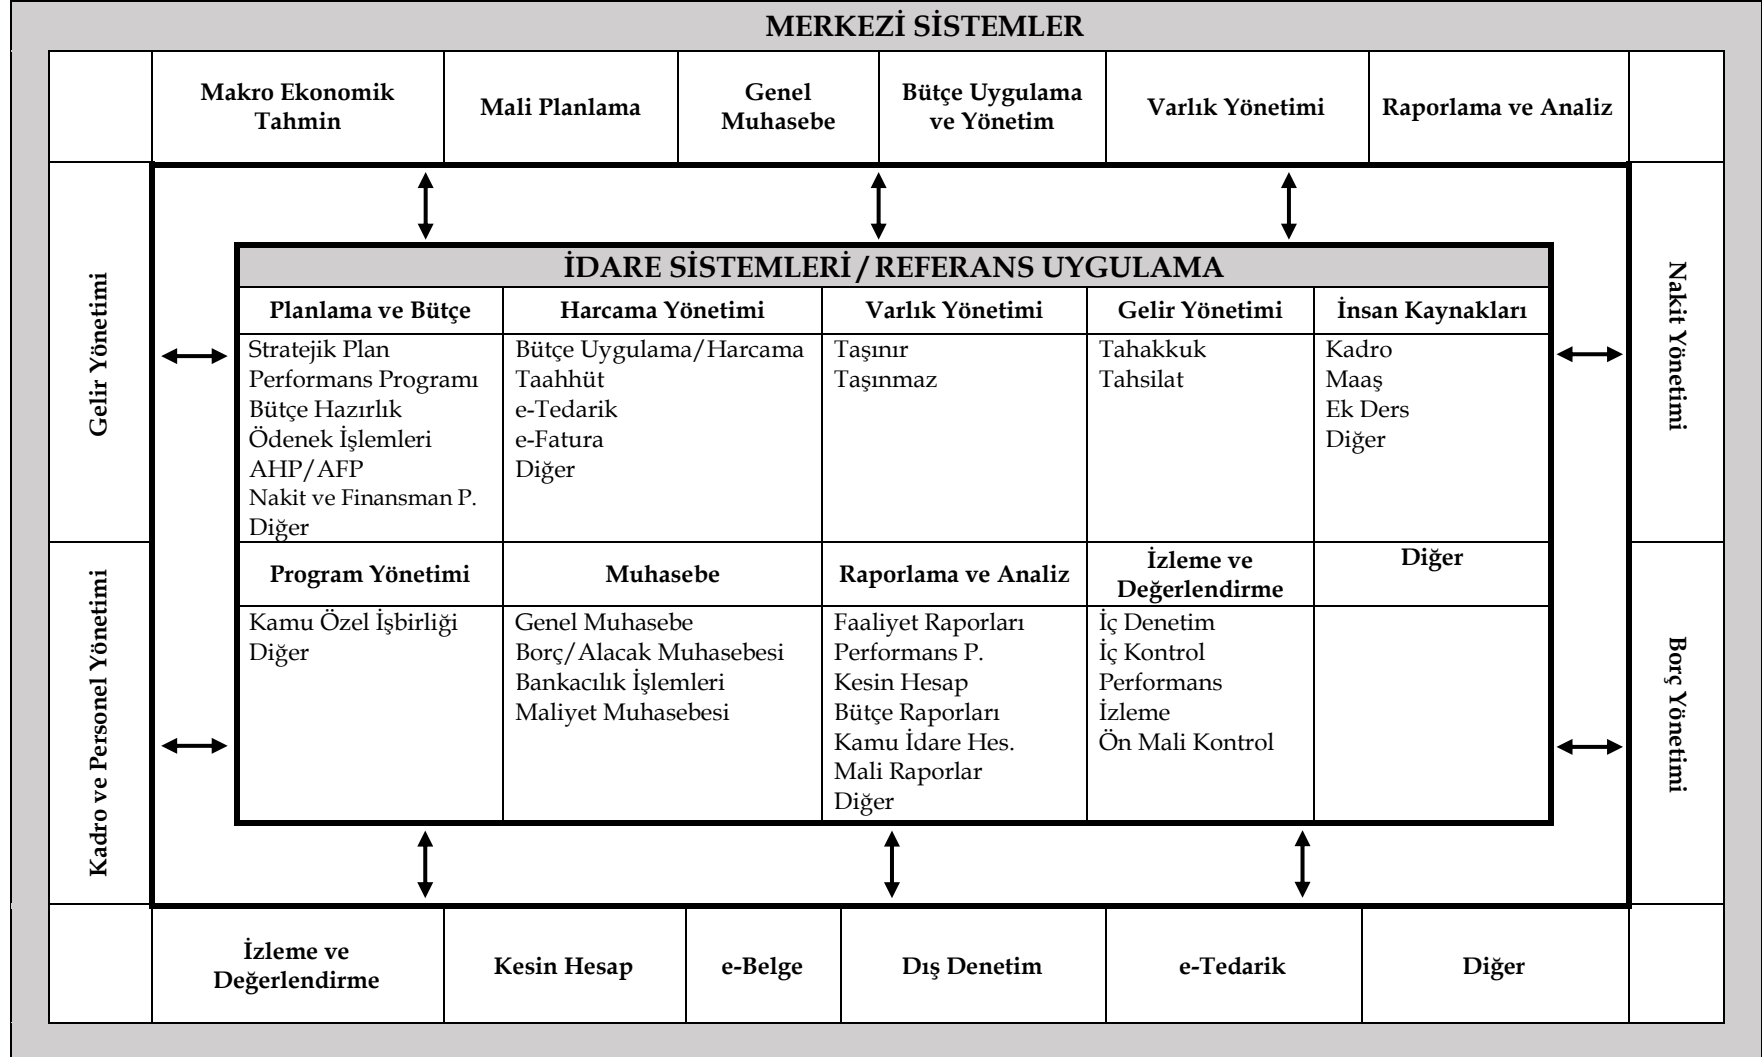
MERKEZİ SİSTEMLER

Makro Ekonomik Tahmin | Mali Planlama | Genel Muhasebe | Bütçe Uygulama ve Yönetim | Varlık Yönetimi | Raporlama ve Analiz

Gelir Yönetimi

Kadro ve Personel Yönetimi

Nakit Yönetimi

Borç Yönetimi

İDARE SİSTEMLERİ / REFERANS UYGULAMA

| Planlama ve Bütçe | Harcama Yönetimi | Varlık Yönetimi | Gelir Yönetimi | İnsan Kaynakları |
|---|---|---|---|---|
| Stratejik Plan Performans Programı Bütçe Hazırlık Ödenek İşlemleri AHP/AFP Nakit ve Finansman P. Diğer | Bütçe Uygulama/Harcama Taahhüt e-Tedarik e-Fatura Diğer | Taşınır Taşınmaz | Tahakkuk Tahsilat | Kadro Maaş Ek Ders Diğer |
| **Program Yönetimi** | **Muhasebe** | **Raporlama ve Analiz** | **İzleme ve Değerlendirme** | **Diğer** |
| Kamu Özel İşbirliği Diğer | Genel Muhasebe Borç/Alacak Muhasebesi Bankacılık İşlemleri Maliyet Muhasebesi | Faaliyet Raporları Performans P. Kesin Hesap Bütçe Raporları Kamu İdare Hes. Mali Raporlar Diğer | İç Denetim İç Kontrol Performans İzleme Ön Mali Kontrol | |

İzleme ve Değerlendirme | Kesin Hesap | e-Belge | Dış Denetim | e-Tedarik | Diğer